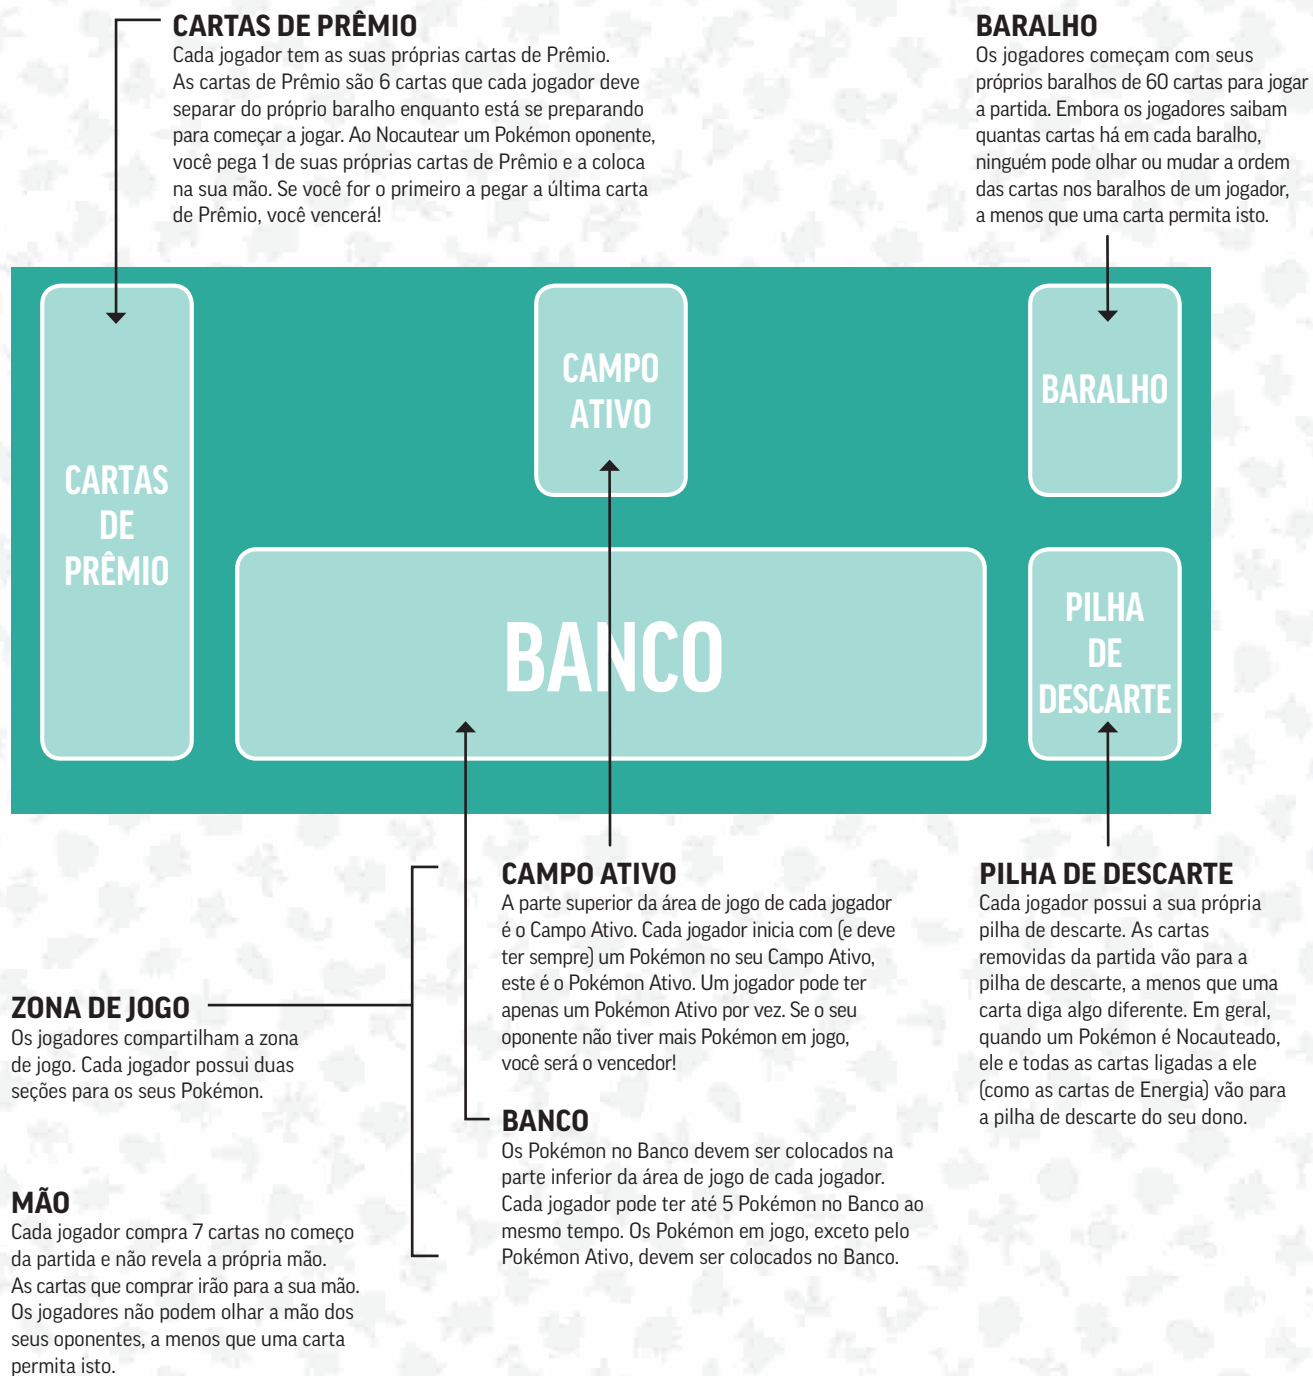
CARTAS DE PRÊMIO
Cada jogador tem as suas próprias cartas de Prêmio. As cartas de Prêmio são 6 cartas que cada jogador deve separar do próprio baralho enquanto está se preparando para começar a jogar. Ao Nocautear um Pokémon oponente, você pega 1 de suas próprias cartas de Prêmio e a coloca na sua mão. Se você for o primeiro a pegar a última carta de Prêmio, você vencerá!

BARALHO
Os jogadores começam com seus próprios baralhos de 60 cartas para jogar a partida. Embora os jogadores saibam quantas cartas há em cada baralho, ninguém pode olhar ou mudar a ordem das cartas nos baralhos de um jogador, a menos que uma carta permita isto.

CARTAS DE PRÊMIO

CAMPO ATIVO

BARALHO

BANCO

PILHA DE DESCARTE

CAMPO ATIVO
A parte superior da área de jogo de cada jogador é o Campo Ativo. Cada jogador inicia com (e deve ter sempre) um Pokémon no seu Campo Ativo, este é o Pokémon Ativo. Um jogador pode ter apenas um Pokémon Ativo por vez. Se o seu oponente não tiver mais Pokémon em jogo, você será o vencedor!

PILHA DE DESCARTE
Cada jogador possui a sua própria pilha de descarte. As cartas removidas da partida vão para a pilha de descarte, a menos que uma carta diga algo diferente. Em geral, quando um Pokémon é Nocauteado, ele e todas as cartas ligadas a ele (como as cartas de Energia) vão para a pilha de descarte do seu dono.

ZONA DE JOGO
Os jogadores compartilham a zona de jogo. Cada jogador possui duas seções para os seus Pokémon.

BANCO
Os Pokémon no Banco devem ser colocados na parte inferior da área de jogo de cada jogador. Cada jogador pode ter até 5 Pokémon no Banco ao mesmo tempo. Os Pokémon em jogo, exceto pelo Pokémon Ativo, devem ser colocados no Banco.

MÃO
Cada jogador compra 7 cartas no começo da partida e não revela a própria mão. As cartas que comprar irão para a sua mão. Os jogadores não podem olhar a mão dos seus oponentes, a menos que uma carta permita isto.